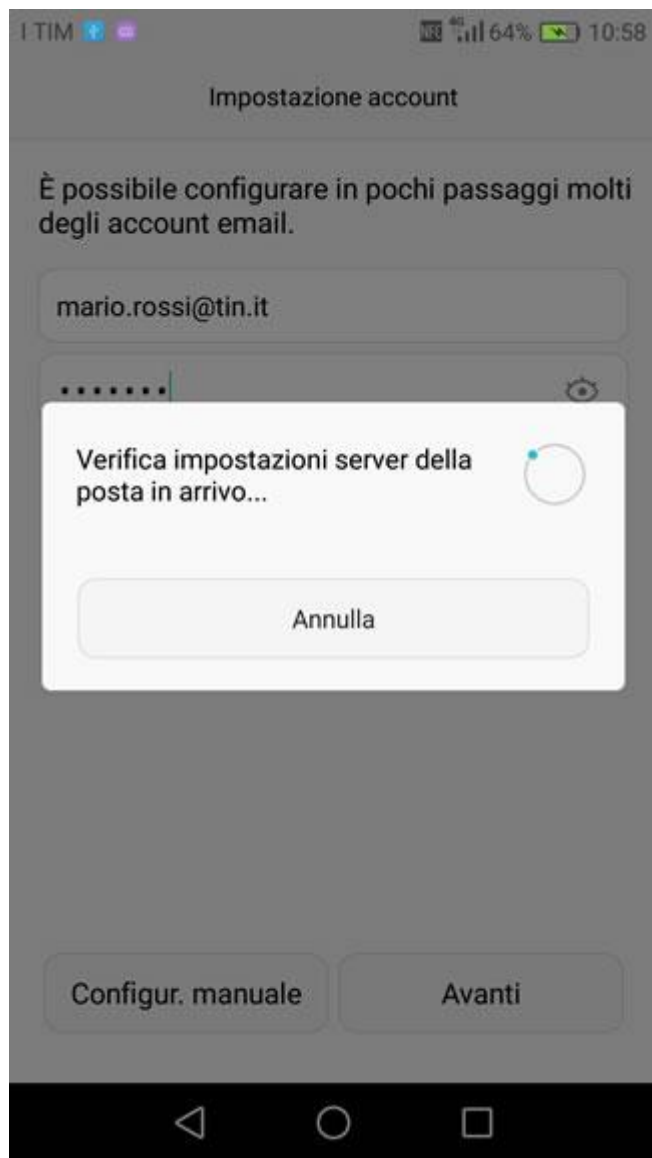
I TIM 4G 64% 10:58

Impostazione account

È possibile configurare in pochi passaggi molti degli account email.

mario.rossi@tin.it

•••••••

Verifica impostazioni server della posta in arrivo...

Annulla

Configur. manuale

Avanti